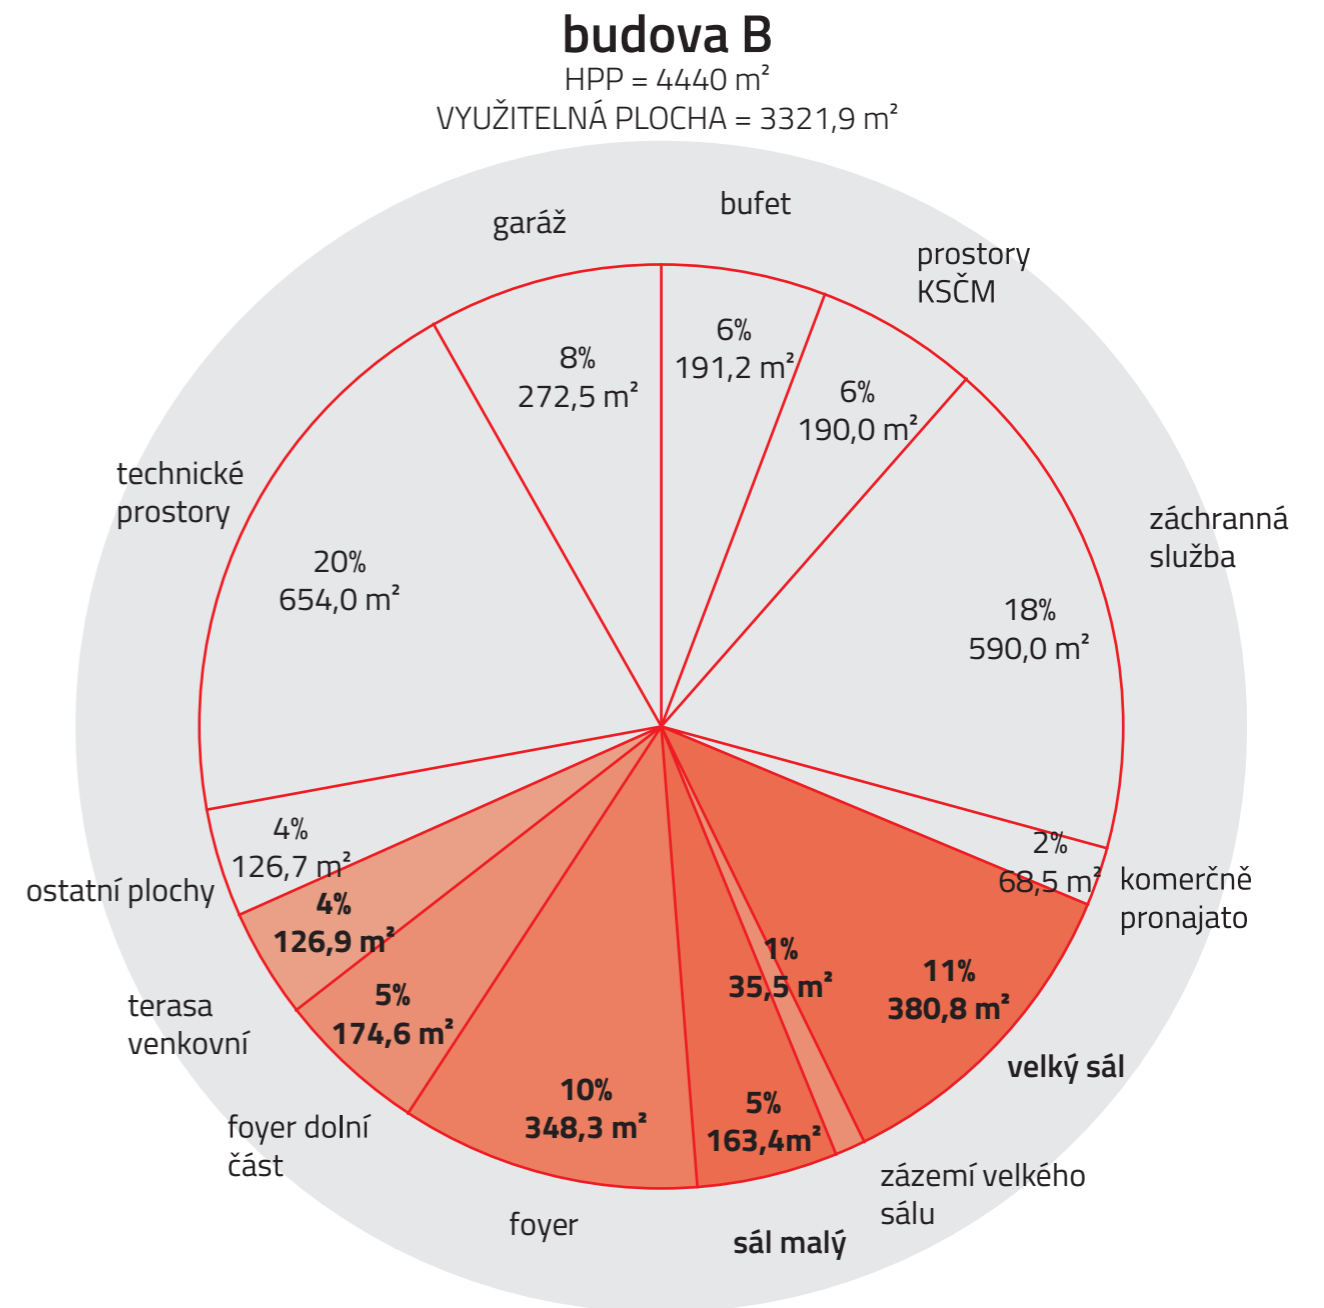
budova B
HPP = 4440 m²
VYUŽITELNÁ PLOCHA = 3321,9 m²

garáž
8%
272,5 m²

bufet
6%
191,2 m²

prostory KSČM
6%
190,0 m²

záchranná služba
18%
590,0 m²

technické prostory
20%
654,0 m²

ostatní plochy
4%
126,7 m²

komerčně pronajato
2%
68,5 m²

terasa venkovní
4%
126,9 m²

foyer dolní část
5%
174,6 m²

foyer
10%
348,3 m²

sál malý
5%
163,4m²

zázemí velkého sálu
1%
35,5 m²

velký sál
11%
380,8 m²